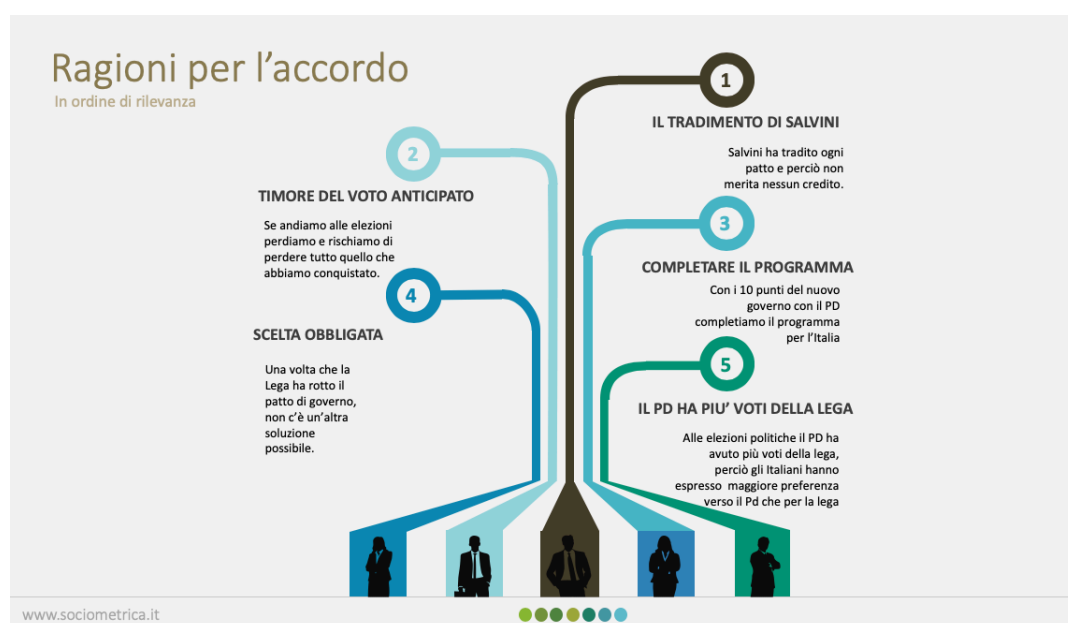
Ragioni per l'accordo
In ordine di rilevanza

1
IL TRADIMENTO DI SALVINI
Salvini ha tradito ogni patto e perciò non merita nessun credito.

2
TIMORE DEL VOTO ANTICIPATO
Se andiamo alle elezioni perdiamo e rischiamo di perdere tutto quello che abbiamo conquistato.

3
COMPLETARE IL PROGRAMMA
Con i 10 punti del nuovo governo con il PD completiamo il programma per l'Italia

4
SCELTA OBBLIGATA
Una volta che la Lega ha rotto il patto di governo, non c'è un'altra soluzione possibile.

5
IL PD HA PIU' VOTI DELLA LEGA
Alle elezioni politiche il PD ha avuto più voti della lega, perciò gli Italiani hanno espresso maggiore preferenza verso il Pd che per la lega

www.sociometrica.it